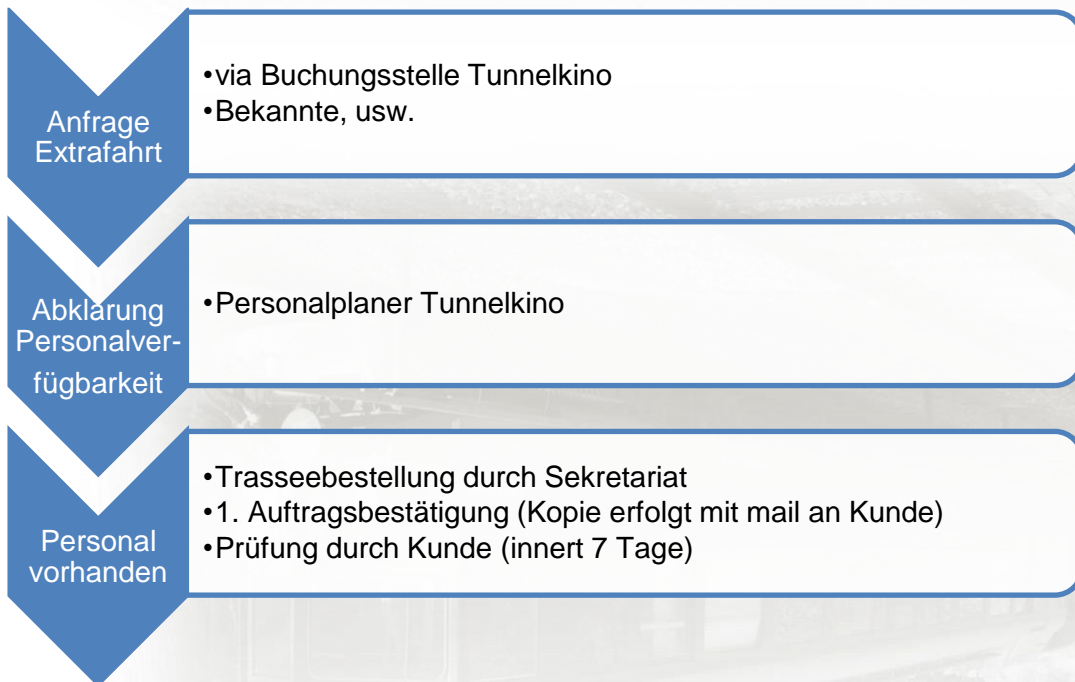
Anfrage Extrafahrt

•via Buchungsstelle Tunnelkino
•Bekannte, usw.

Abklärung Personalverfügbarkeit

•Personalplaner Tunnelkino

Personal vorhanden

•Trasseebestellung durch Sekretariat
•1. Auftragsbestätigung (Kopie erfolgt mit mail an Kunde)
•Prüfung durch Kunde (innert 7 Tage)